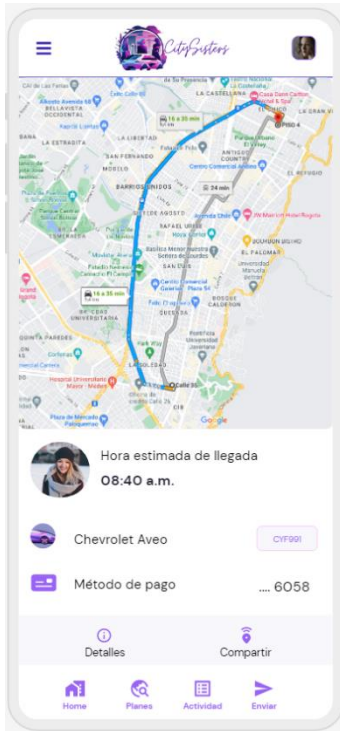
CitySisters

LA CASTELLANA
Casa Dann Carlton Hotel & Spa
PISO 4
16 a 35 min
24 min
14 a 35 min
BELLAVISTA OCCIDENTAL
SAN FERNANDO
BARRIOS UNIDOS
CHAPINERO
ANTIGUO COUNTRY
EL REFUGIO
EL CHICO
CHICÓ NORTE
BOSQUE CALDERON
TEUSAQUILLO
SAN DIEGO
QUESADA
LA SOLEDAD
PALERMO
EL PALOMAR
Centro Comercial Andino
Parque El Virrey
Calle 26
Google

Hora estimada de llegada
08:40 a.m.

Chevrolet Aveo
CYF991

Método de pago
.... 6058

Detalles
Compartir

Home
Planes
Actividad
Enviar